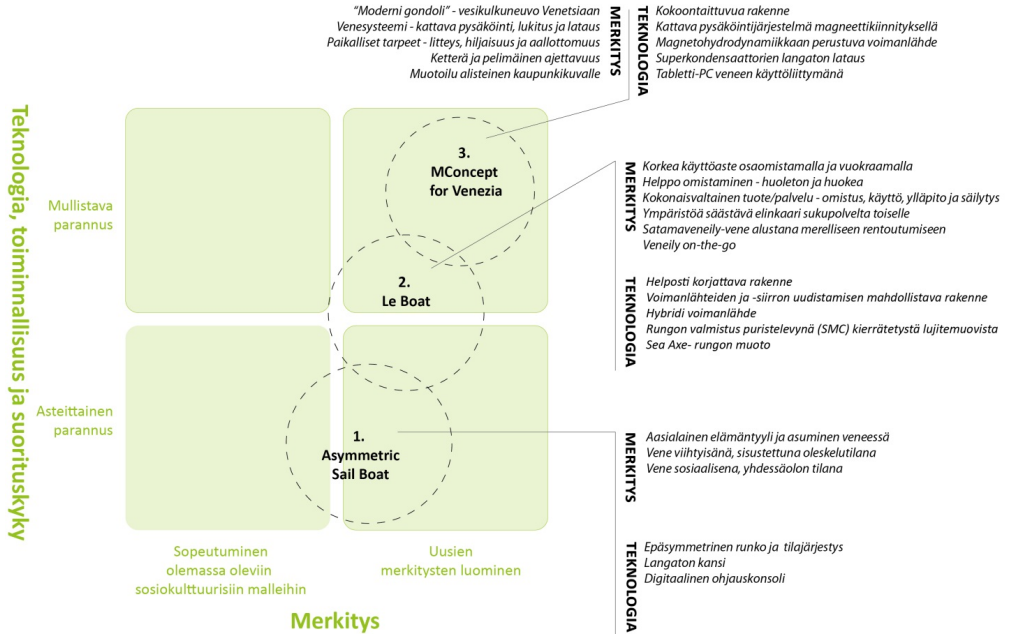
"Moderni gondoli" - vesikulkuneuvo Venetsiaan
Venesysteemi - kattava pysäköinti, lukitus ja lataus
Paikalliset tarpeet - litteys, hiljaisuus ja aallottomuus
Ketterä ja pelimäinen ajettavuus
Muotoilu alisteinen kaupunkikuvalle

MERKITYS

TEKNOLOGIA

Kokoontaittuva rakenne
Kattava pysäköintijärjestelmä magneettikiinnityksellä
Magnetohydrodynamiikkaan perustuva voimanlähde
Superkondensaattorien langaton lataus
Tabletti-PC veneen käyttöliittymänä

Teknologia, toiminnallisuus ja suorituskyky

Mullistava parannus

Asteittainen parannus

3. MConcept for Venezia

2. Le Boat

1. Asymmetric Sail Boat

MERKITYS

Korkea käyttöaste osaomistamalla ja vuokraamalla
Helppo omistaminen - huoleton ja huokea
Kokonaisvaltainen tuote/palvelu - omistus, käyttö, ylläpito ja säilytys
Ympäristöä säästävä elinkaari sukupolvelta toiselle
Satamaveneily-vene alustana merelliseen rentoutumiseen
Veneily on-the-go

TEKNOLOGIA

Helposti korjattava rakenne
Voimanlähteiden ja -siirron uudistamisen mahdollistava rakenne
Hybridi voimanlähde
Rungon valmistus puristelevynä (SMC) kierrätetystä lujitemuovista
Sea Axe- rungon muoto

MERKITYS

Aasialainen elämäntyyli ja asuminen veneessä
Vene viihtyisänä, sisustettuna oleskelutilana
Vene sosiaalisena, yhdessäolon tilana

TEKNOLOGIA

Epäsymmetrinen runko ja tilajärjestys
Langaton kansi
Digitaalinen ohjauskonsoli

Sopeutuminen olemassa oleviin sosiokulttuurisiin malleihin

Uusien merkitysten luominen

Merkitys